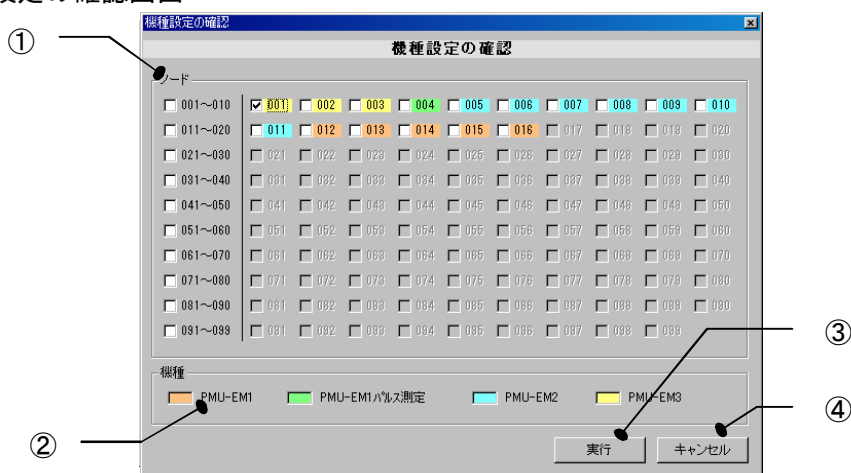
設定の確認画面

機種設定の確認

①

機種設定の確認

ノード

001～010 001 002 003 004 005 006 007 008 009 010

011～020 011 012 013 014 015 016 017 018 019 020

021～030 021 022 023 024 025 026 027 028 029 030

031～040 031 032 033 034 035 036 037 038 039 040

041～050 041 042 043 044 045 046 047 048 049 050

051～060 051 052 053 054 055 056 057 058 059 060

061～070 061 062 063 064 065 066 067 068 069 070

071～080 071 072 073 074 075 076 077 078 079 080

081～090 081 082 083 084 085 086 087 088 089 090

091～099 091 092 093 094 095 096 097 098 099

③

機種

PMU-EM1 PMU-EM1パルス測定 PMU-EM2 PMU-EM3

④

②

実行 キャンセル